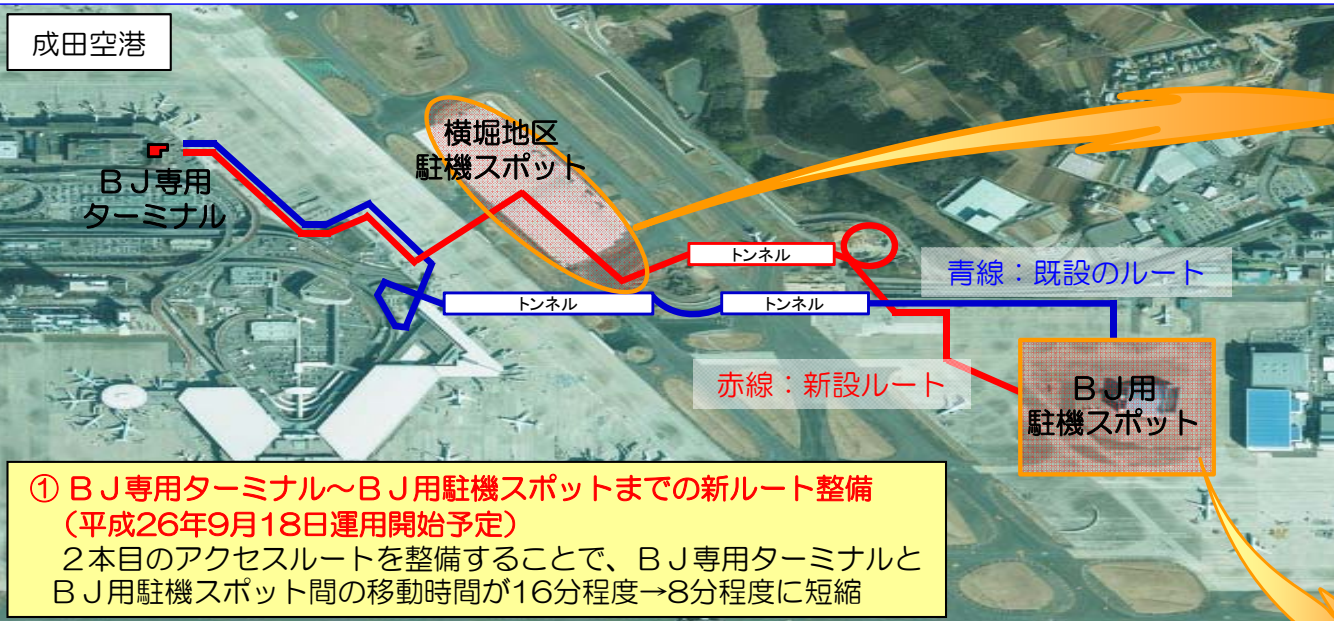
成田空港

ＢＪ専用
ターミナル

横堀地区
駐機スポット

トンネル

トンネル

トンネル

青線：既設のルート

赤線：新設ルート

ＢＪ用
駐機スポット

① ＢＪ専用ターミナル～ＢＪ用駐機スポットまでの新ルート整備
（平成26年9月18日運用開始予定）
２本目のアクセスルートを整備することで、ＢＪ専用ターミナルとＢＪ用駐機スポット間の移動時間が16分程度→8分程度に短縮